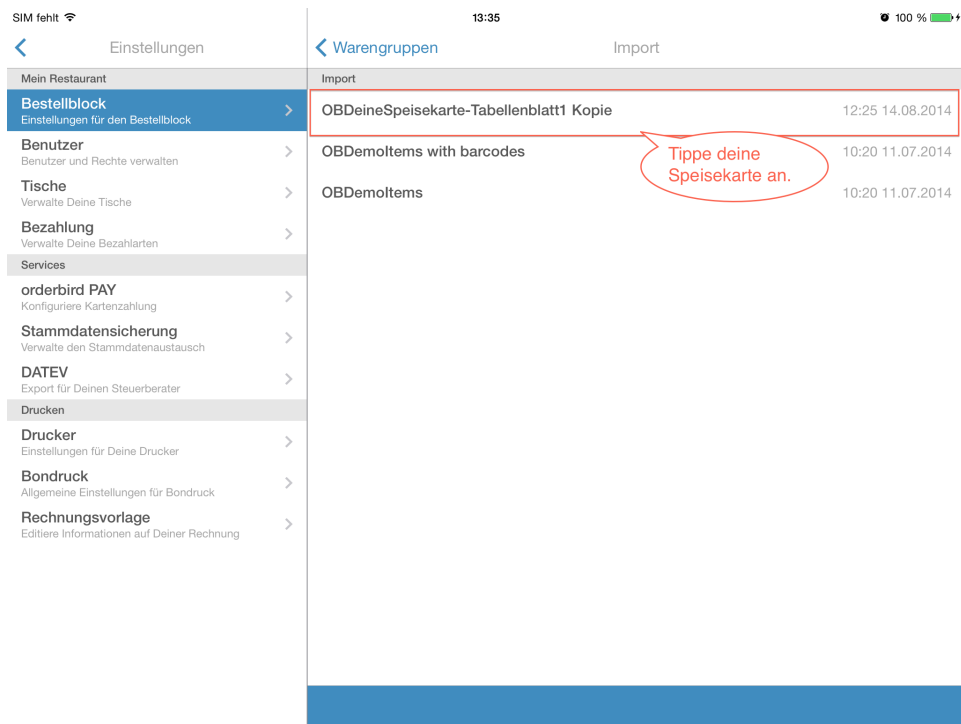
SIM fehlt
13:35
100 %

Einstellungen

Mein Restaurant

Bestellblock
Einstellungen für den Bestellblock

Benutzer
Benutzer und Rechte verwalten

Tische
Verwalte Deine Tische

Bezahlung
Verwalte Deine Bezahlarten

Services

orderbird PAY
Konfiguriere Kartenzahlung

Stammdatensicherung
Verwalte den Stammdatenaustausch

DATEV
Export für Deinen Steuerberater

Drucken

Drucker
Einstellungen für Deine Drucker

Bondruck
Allgemeine Einstellungen für Bondruck

Rechnungsvorlage
Editiere Informationen auf Deiner Rechnung

Warengruppen
Import

Import

OBDeineSpeisekarte-Tabellenblatt1 Kopie 12:25 14.08.2014

OBDemoItems with barcodes 10:20 11.07.2014

OBDemoItems 10:20 11.07.2014

Tippe deine Speisekarte an.